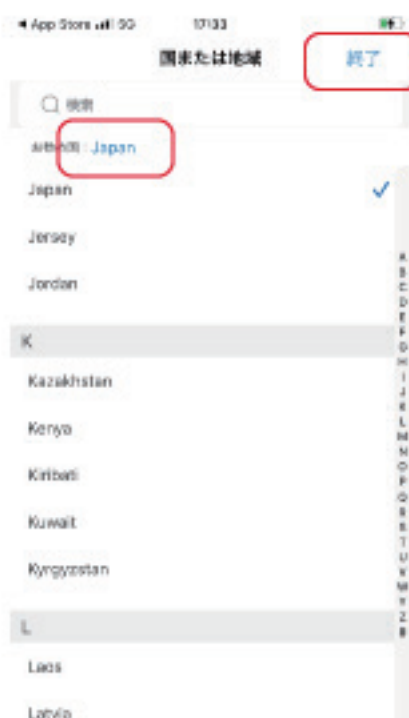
◂ App Store 5G 17:33

国または地域 終了

検索

お使いの国 Japan

Japan

Jersey

Jordan

K

Kazakhstan

Kenya

Kiribati

Kuwait

Kyrgyzstan

L

Laos

Latvia

A
B
C
D
E
F
G
H
I
J
K
L
M
N
O
P
Q
R
S
T
U
V
W
Y
Z
#